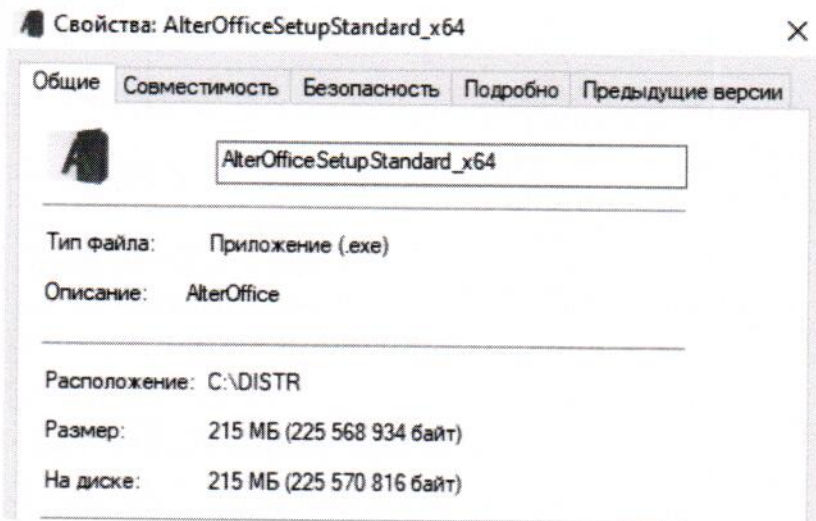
Свойства: AlterOfficeSetupStandard_x64

×

Общие | Совместимость | Безопасность | Подробно | Предыдущие версии

AlterOfficeSetupStandard_x64

Тип файла: Приложение (.exe)

Описание: AlterOffice

Расположение: C:\DISTR

Размер: 215 МБ (225 568 934 байт)

На диске: 215 МБ (225 570 816 байт)